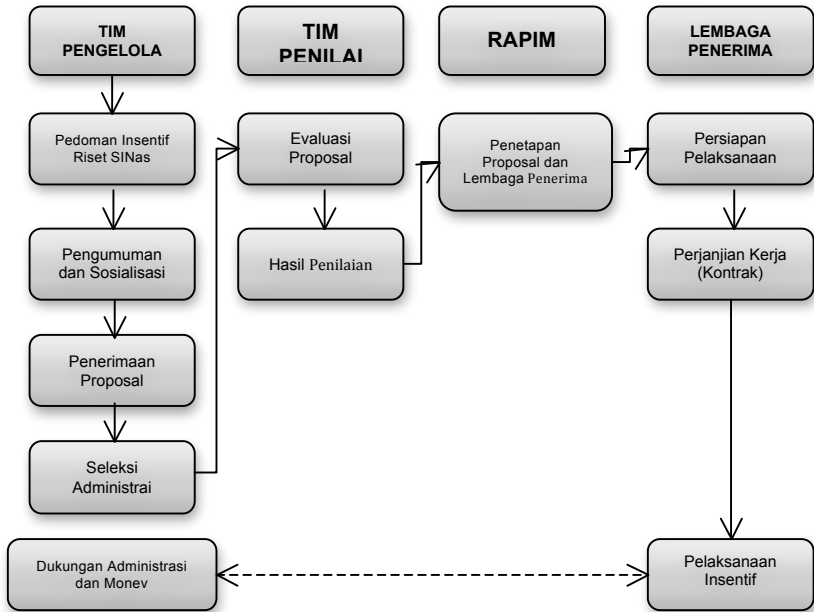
TIM PENGELOLA

TIM PENILAI

RAPIM

LEMBAGA PENERIMA

Pedoman Insentif Riset SINas

Evaluasi Proposal

Penetapan Proposal dan Lembaga Penerima

Persiapan Pelaksanaan

Pengumuman dan Sosialisasi

Hasil Penilaian

Perjanjian Kerja (Kontrak)

Penerimaan Proposal

Seleksi Administrai

Dukungan Administrasi dan Monev

Pelaksanaan Insentif